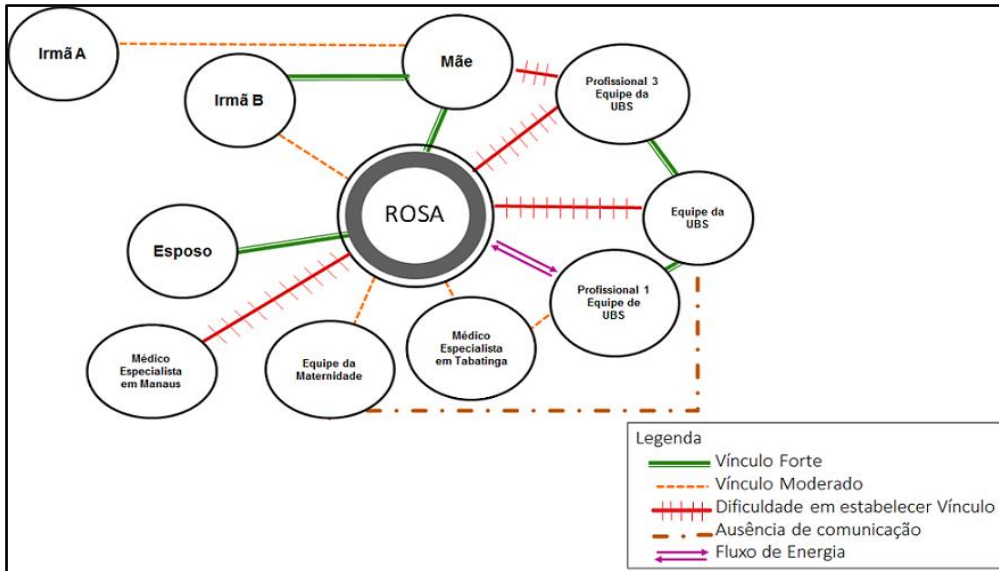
Irmã A

Mãe

Profissional 3 Equipe da UBS

Irmã B

ROSA

Equipe da UBS

Esposo

Profissional 1 Equipe de UBS

Médico Especialista em Manaus

Equipe da Maternidade

Médico Especialista em Tabatinga

Legenda
Vínculo Forte
Vínculo Moderado
Dificuldade em estabelecer Vínculo
Ausência de comunicação
Fluxo de Energia